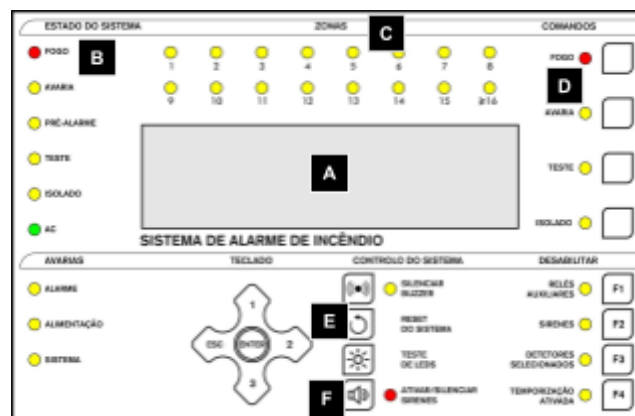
ESTADO DO SISTEMA
ZONAS
COMANDOS

FOGO
B
C
1 2 3 4 5 6 7 8
9 10 11 12 13 14 15 ≥16
AVARIA
PRÉ-ALARME
TESTE
ISOLADO
AC
A
FOGO
D
AVARIA
TESTE
ISOLADO

SISTEMA DE ALARME DE INCÊNDIO

AVARIAS
TECLADO
CONTROLO DO SISTEMA
DESABILITAR

ALARME
ALIMENTAÇÃO
SISTEMA

1
ESC
ENTER
2
3

E
F

SILENCIAR BUZZER
RESET DO SISTEMA
TESTE DE LEDS
ATIVAR/SILENCIAR SIRENES

RELÉS AUXILIARES
F1
SIRENES
F2
DETETORES SELECIONADOS
F3
TEMPORIZAÇÃO ATIVADA
F4